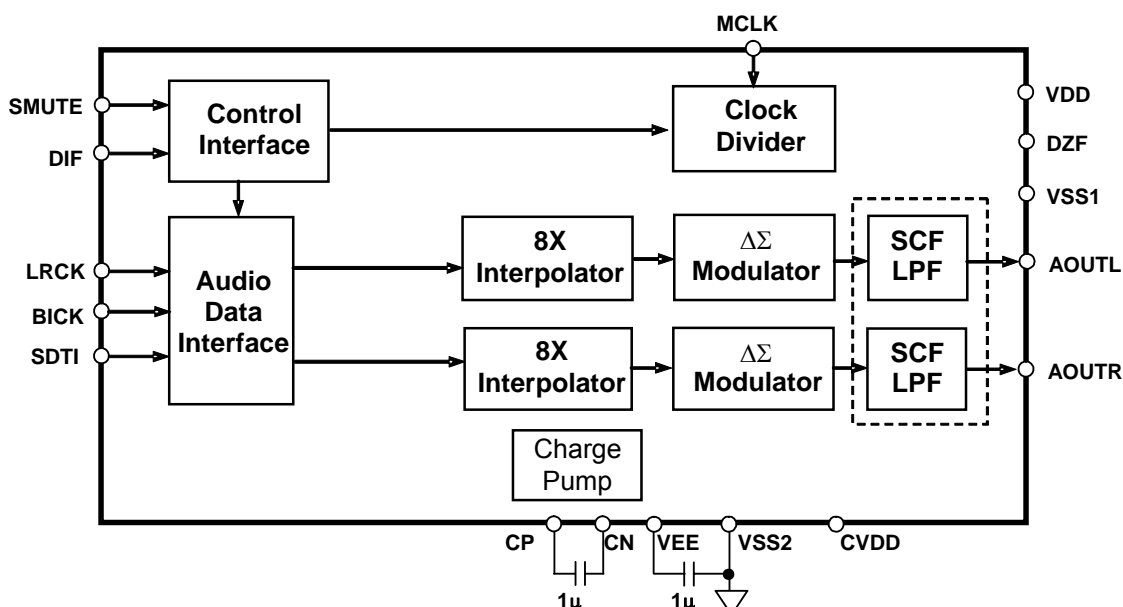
MCLK

SMUTE

DIF

Control Interface

Clock Divider

VDD

DZF

VSS1

LRCK

BICK

SDTI

Audio Data Interface

8X Interpolator

$\Delta\Sigma$ Modulator

SCF LPF

AOUTL

8X Interpolator

$\Delta\Sigma$ Modulator

SCF LPF

AOUTR

Charge Pump

CP

CN

VEE

VSS2

CVDD

1u

1u